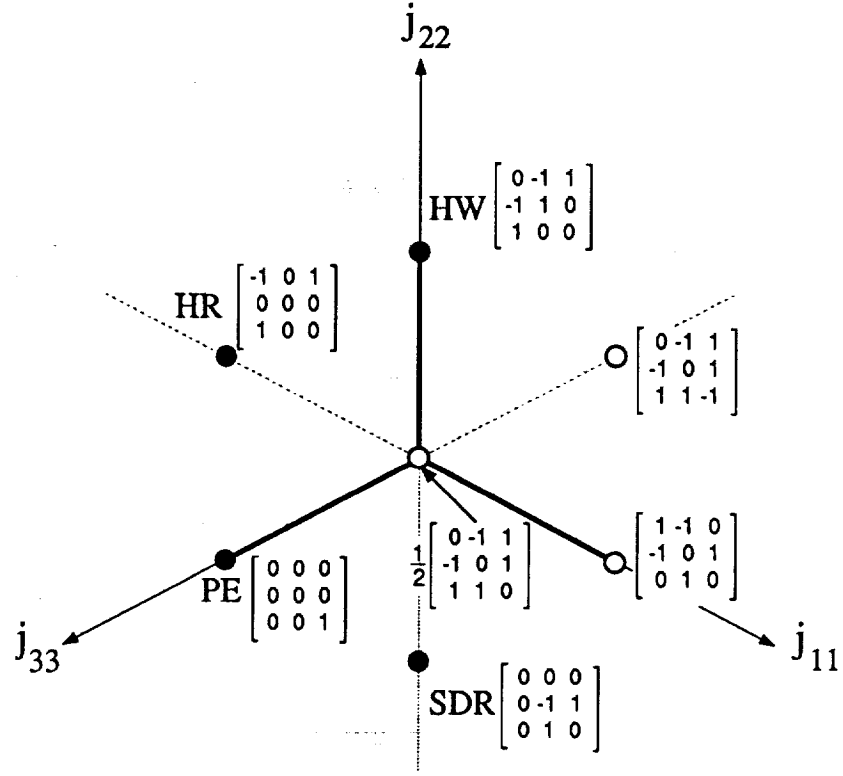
$j_{22}$

HW $\begin{bmatrix} 0 & -1 & 1 \\ -1 & 1 & 0 \\ 1 & 0 & 0 \end{bmatrix}$

HR $\begin{bmatrix} -1 & 0 & 1 \\ 0 & 0 & 0 \\ 1 & 0 & 0 \end{bmatrix}$

$\begin{bmatrix} 0 & -1 & 1 \\ -1 & 0 & 1 \\ 1 & 1 & -1 \end{bmatrix}$

$\frac{1}{2}\begin{bmatrix} 0 & -1 & 1 \\ -1 & 0 & 1 \\ 1 & 1 & 0 \end{bmatrix}$

$\begin{bmatrix} 1 & -1 & 0 \\ -1 & 0 & 1 \\ 0 & 1 & 0 \end{bmatrix}$

PE $\begin{bmatrix} 0 & 0 & 0 \\ 0 & 0 & 0 \\ 0 & 0 & 1 \end{bmatrix}$

$j_{33}$

$j_{11}$

SDR $\begin{bmatrix} 0 & 0 & 0 \\ 0 & -1 & 1 \\ 0 & 1 & 0 \end{bmatrix}$